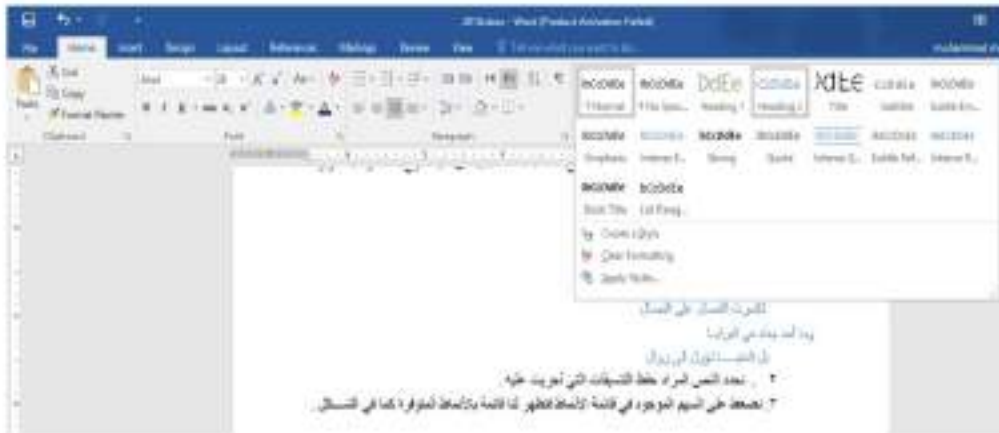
Home Insert Design Layout References Mailings Review View

Cut
Copy
Format Painter
Paste
Clipboard

Font

Paragraph

AaBbCcDc Normal
AaBbCcDc No Spac...
AaBbCc Heading 1
AaBbCcC Heading 2
AaBbC Title
AaBbCcD Subtitle
AaBbCcDc Subtle Em...
AaBbCcDc Emphasis
AaBbCcDc Intense E...
AaBbCcDc Strong
AaBbCcDc Quote
AaBbCcDc Intense Q...
AaBbCcDc Subtle Ref...
AaBbCcDc Intense R...
AaBbCcDc Book Title
AaBbCcDc List Parag...

Create a Style
Clear Formatting
Apply Styles...

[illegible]

٢ . تحديد النص المراد حفظ التنسيقات التي تحتوي عليه

٣ . نضغط على السهم الموجود في قائمة الأنماط فتظهر لنا قائمة بالأنماط المتوفرة كما في الشكل